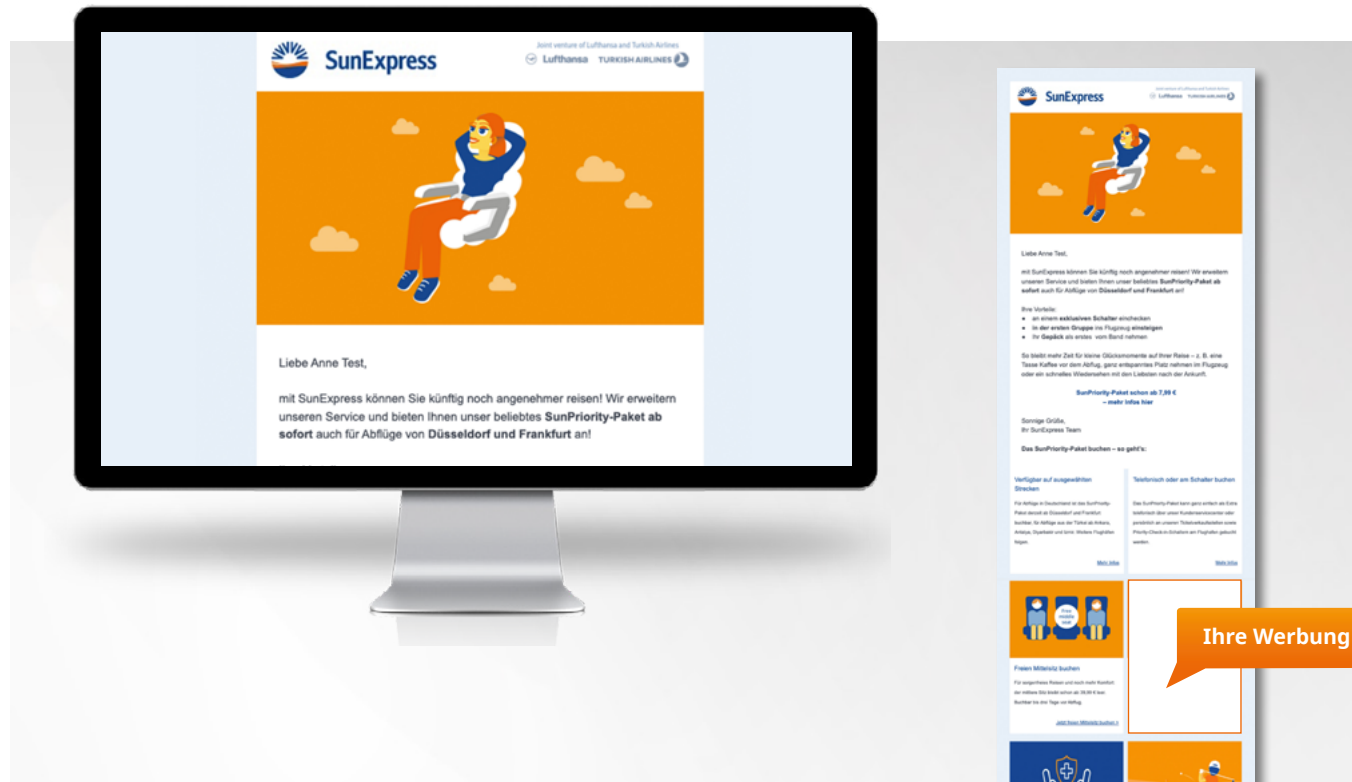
SunExpress

Joint venture of Lufthansa and Turkish Airlines

Lufthansa TURKISH AIRLINES

Liebe Anne Test,

mit SunExpress können Sie künftig noch angenehmer reisen! Wir erweitern unseren Service und bieten Ihnen unser beliebtes **SunPriority-Paket ab sofort** auch für Abflüge von **Düsseldorf und Frankfurt** an!

SunExpress

Liebe Anne Test,

mit SunExpress können Sie künftig noch angenehmer reisen! Wir erweitern unseren Service und bieten Ihnen unser beliebtes **SunPriority-Paket ab sofort** auch für Abflüge von **Düsseldorf und Frankfurt** an!

Ihre Vorteile:
• an einem **exklusiven Schalter** einchecken
• **in der ersten Gruppe** ins Flugzeug **einsteigen**
• Ihr **Gepäck** als erstes vom Band nehmen

So bleibt mehr Zeit für kleine Glücksmomente auf Ihrer Reise – z. B. eine Tasse Kaffee vor dem Abflug, ganz entspannt Platz nehmen im Flugzeug oder ein schnelles Wiedersehen mit den Liebsten nach der Ankunft.

SunPriority-Paket schon ab 7,99 €
– mehr Infos hier

Sonnige Grüße,
Ihr SunExpress Team

Das SunPriority-Paket buchen – so geht's:

Verfügbar auf ausgewählten Strecken

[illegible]

Mehr Infos

Telefonisch oder am Schalter buchen

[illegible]

Mehr Infos

Freien Mittelsitz buchen

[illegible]

Jetzt freien Mittelsitz buchen

Ihre Werbung